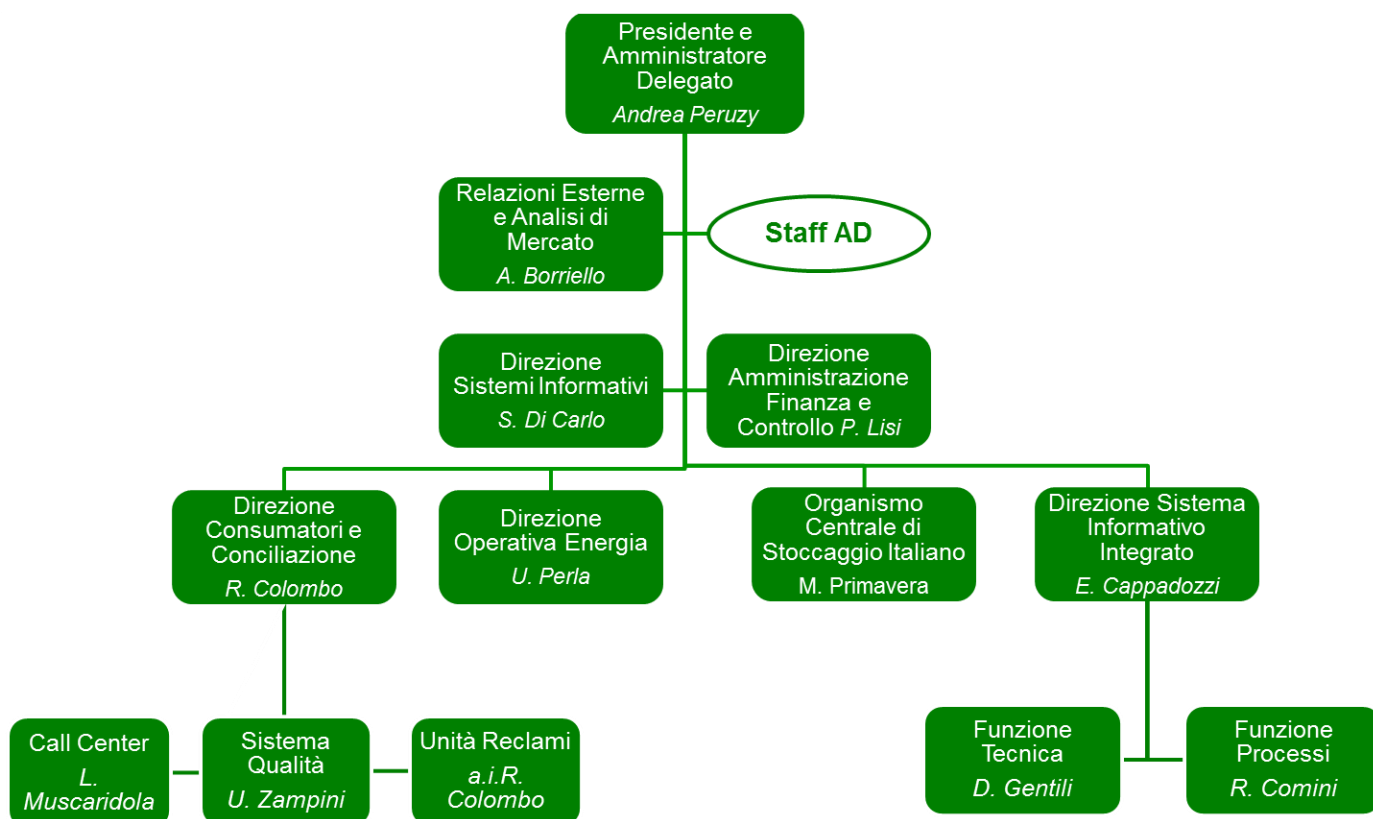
Presidente e Amministratore Delegato
Andrea Peruzy

Relazioni Esterne e Analisi di Mercato
A. Borriello

Staff AD

Direzione Sistemi Informativi
S. Di Carlo

Direzione Amministrazione Finanza e Controllo P. Lisi

Direzione Consumatori e Conciliazione
R. Colombo

Direzione Operativa Energia
U. Perla

Organismo Centrale di Stoccaggio Italiano
M. Primavera

Direzione Sistema Informativo Integrato
E. Cappadozzi

Call Center
L. Muscaridola

Sistema Qualità
U. Zampini

Unità Reclami
a.i.R. Colombo

Funzione Tecnica
D. Gentili

Funzione Processi
R. Comini